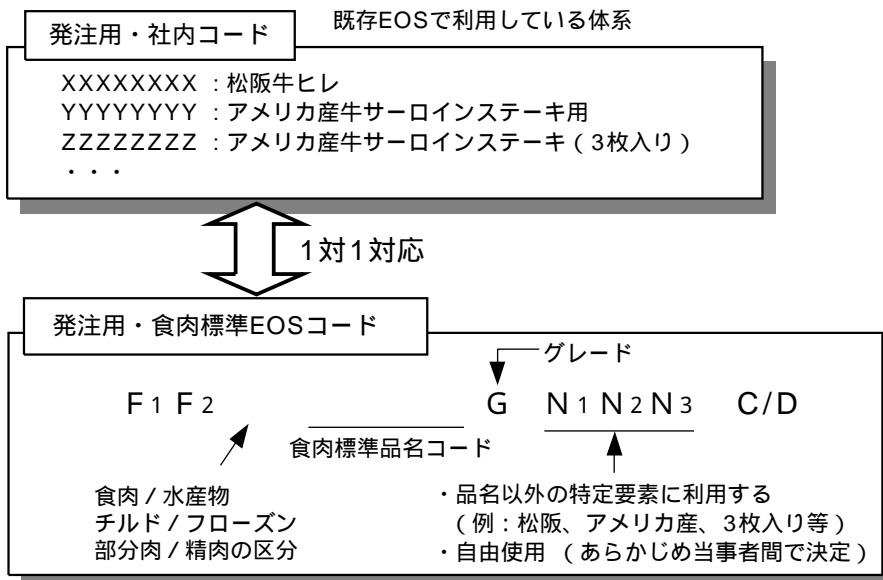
発注用・社内コード

既存EOSで利用している体系

XXXXXXXX：松阪牛ヒレ
YYYYYYYY：アメリカ産牛サーロインステーキ用
ZZZZZZZZ：アメリカ産牛サーロインステーキ（3枚入り）
・・・

1対1対応

発注用・食肉標準EOSコード

グレード

$F_1$ $F_2$　　G　$N_1$ $N_2$ $N_3$　C/D

食肉標準品名コード

食肉 / 水産物
チルド / フローズン
部分肉 / 精肉の区分

・品名以外の特定要素に利用する
（例：松阪、アメリカ産、3枚入り等）
・自由使用（あらかじめ当事者間で決定）